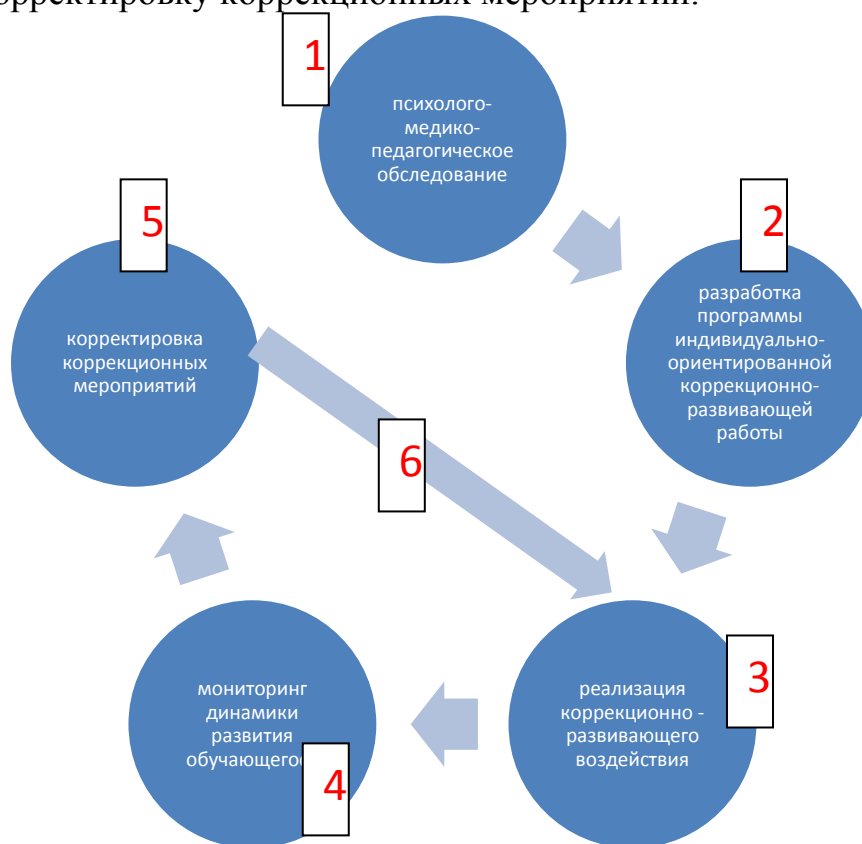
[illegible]рректировку коррекционных мероприятий.

1

психолого-медико-педагогическое обследование

2

разработка программы индивидуально-ориентированной коррекционно-развивающей работы

3

реализация коррекционно - развивающего воздействия

4

мониторинг динамики развития обучающего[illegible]

5

корректировка коррекционных мероприятий

6